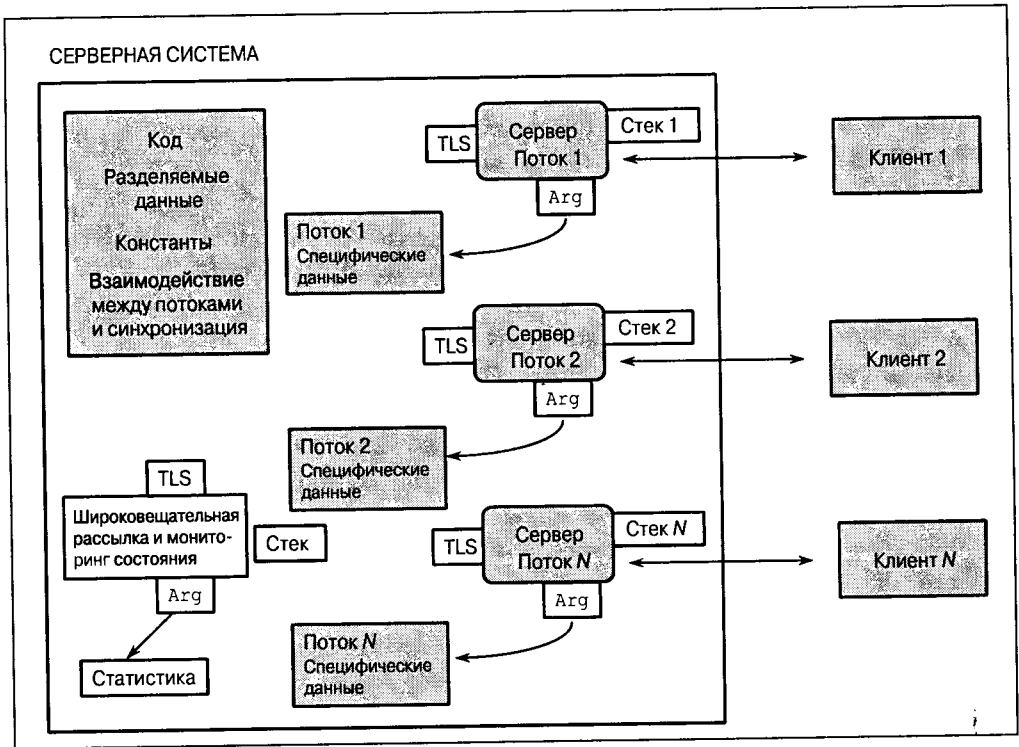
СЕРВЕРНАЯ СИСТЕМА

Код
Разделяемые данные
Константы
Взаимодействие между потоками и синхронизация

TLS
Сервер
Поток 1
Стек 1
Arg
Клиент 1

Поток 1
Специфические данные

TLS
Сервер
Поток 2
Стек 2
Arg
Клиент 2

Поток 2
Специфические данные

TLS
Широковещательная рассылка и мониторинг состояния
Стек
Arg
Статистика

TLS
Сервер
Поток N
Стек N
Arg
Клиент N

Поток N
Специфические данные